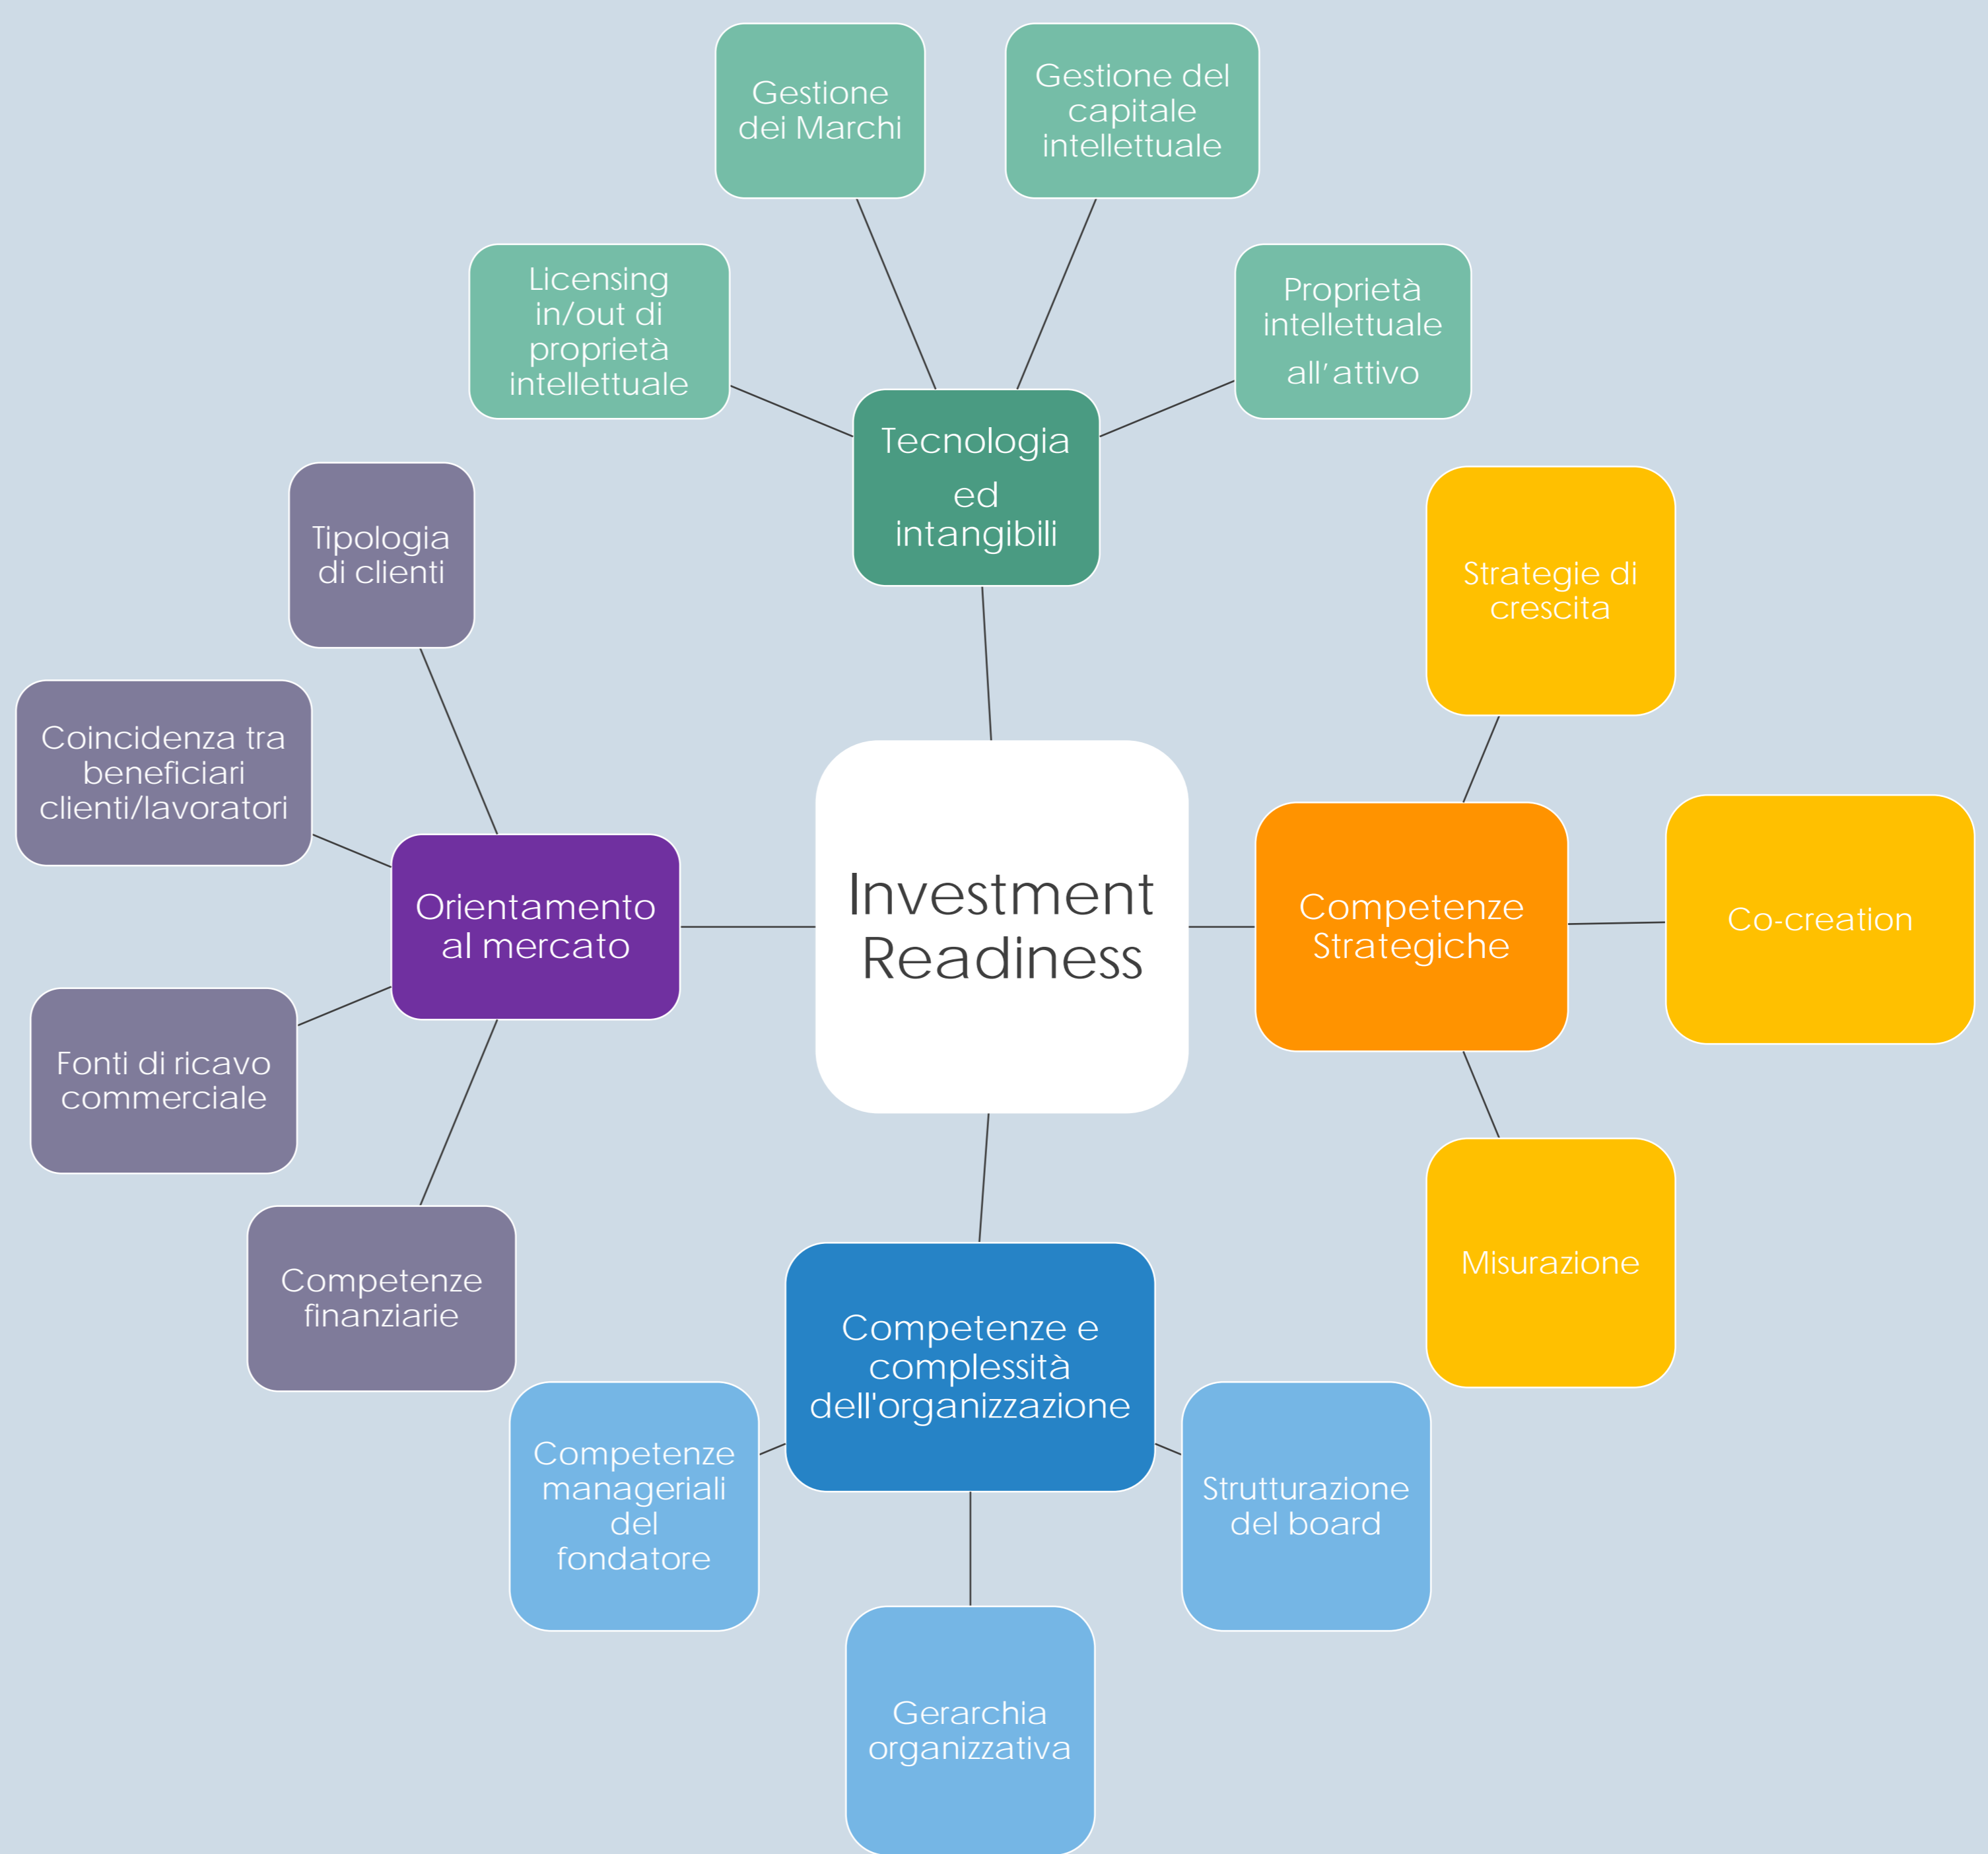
Gestione dei Marchi

Gestione del capitale intellettuale

Licensing in/out di proprietà intellettuale

Proprietà intellettuale all'attivo

Tecnologia ed intangibili

Tipologia di clienti

Strategie di crescita

Coincidenza tra beneficiari clienti/lavoratori

Investment Readiness

Orientamento al mercato

Competenze Strategiche

Co-creation

Fonti di ricavo commerciale

Competenze finanziarie

Misurazione

Competenze e complessità dell'organizzazione

Competenze manageriali del fondatore

Strutturazione del board

Gerarchia organizzativa